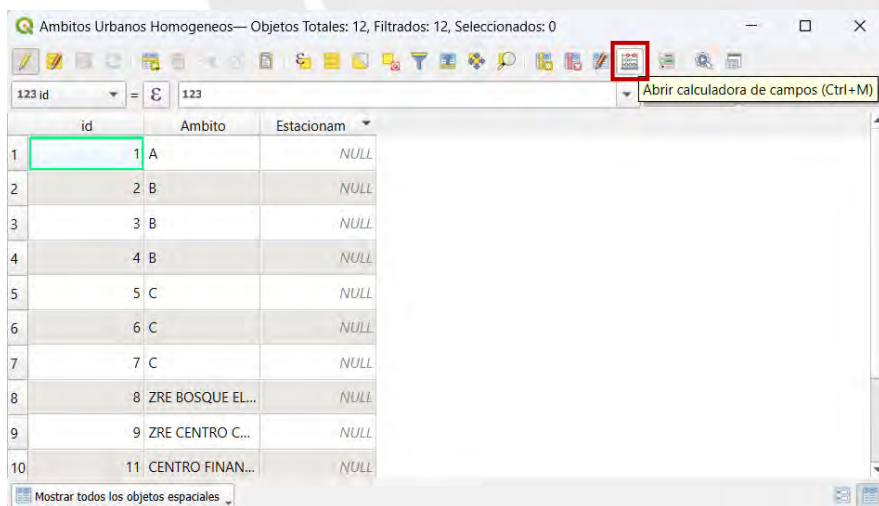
Ambitos Urbanos Homogeneos— Objetos Totales: 12, Filtrados: 12, Seleccionados: 0

123 id = $\mathcal{E}$ 123

Abrir calculadora de campos (Ctrl+M)

| | id | Ambito | Estacionam |
|---|---|---|---|
| 1 | 1 | A | NULL |
| 2 | 2 | B | NULL |
| 3 | 3 | B | NULL |
| 4 | 4 | B | NULL |
| 5 | 5 | C | NULL |
| 6 | 6 | C | NULL |
| 7 | 7 | C | NULL |
| 8 | 8 | ZRE BOSQUE EL... | NULL |
| 9 | 9 | ZRE CENTRO C... | NULL |
| 10 | 11 | CENTRO FINAN... | NULL |

Mostrar todos los objetos espaciales